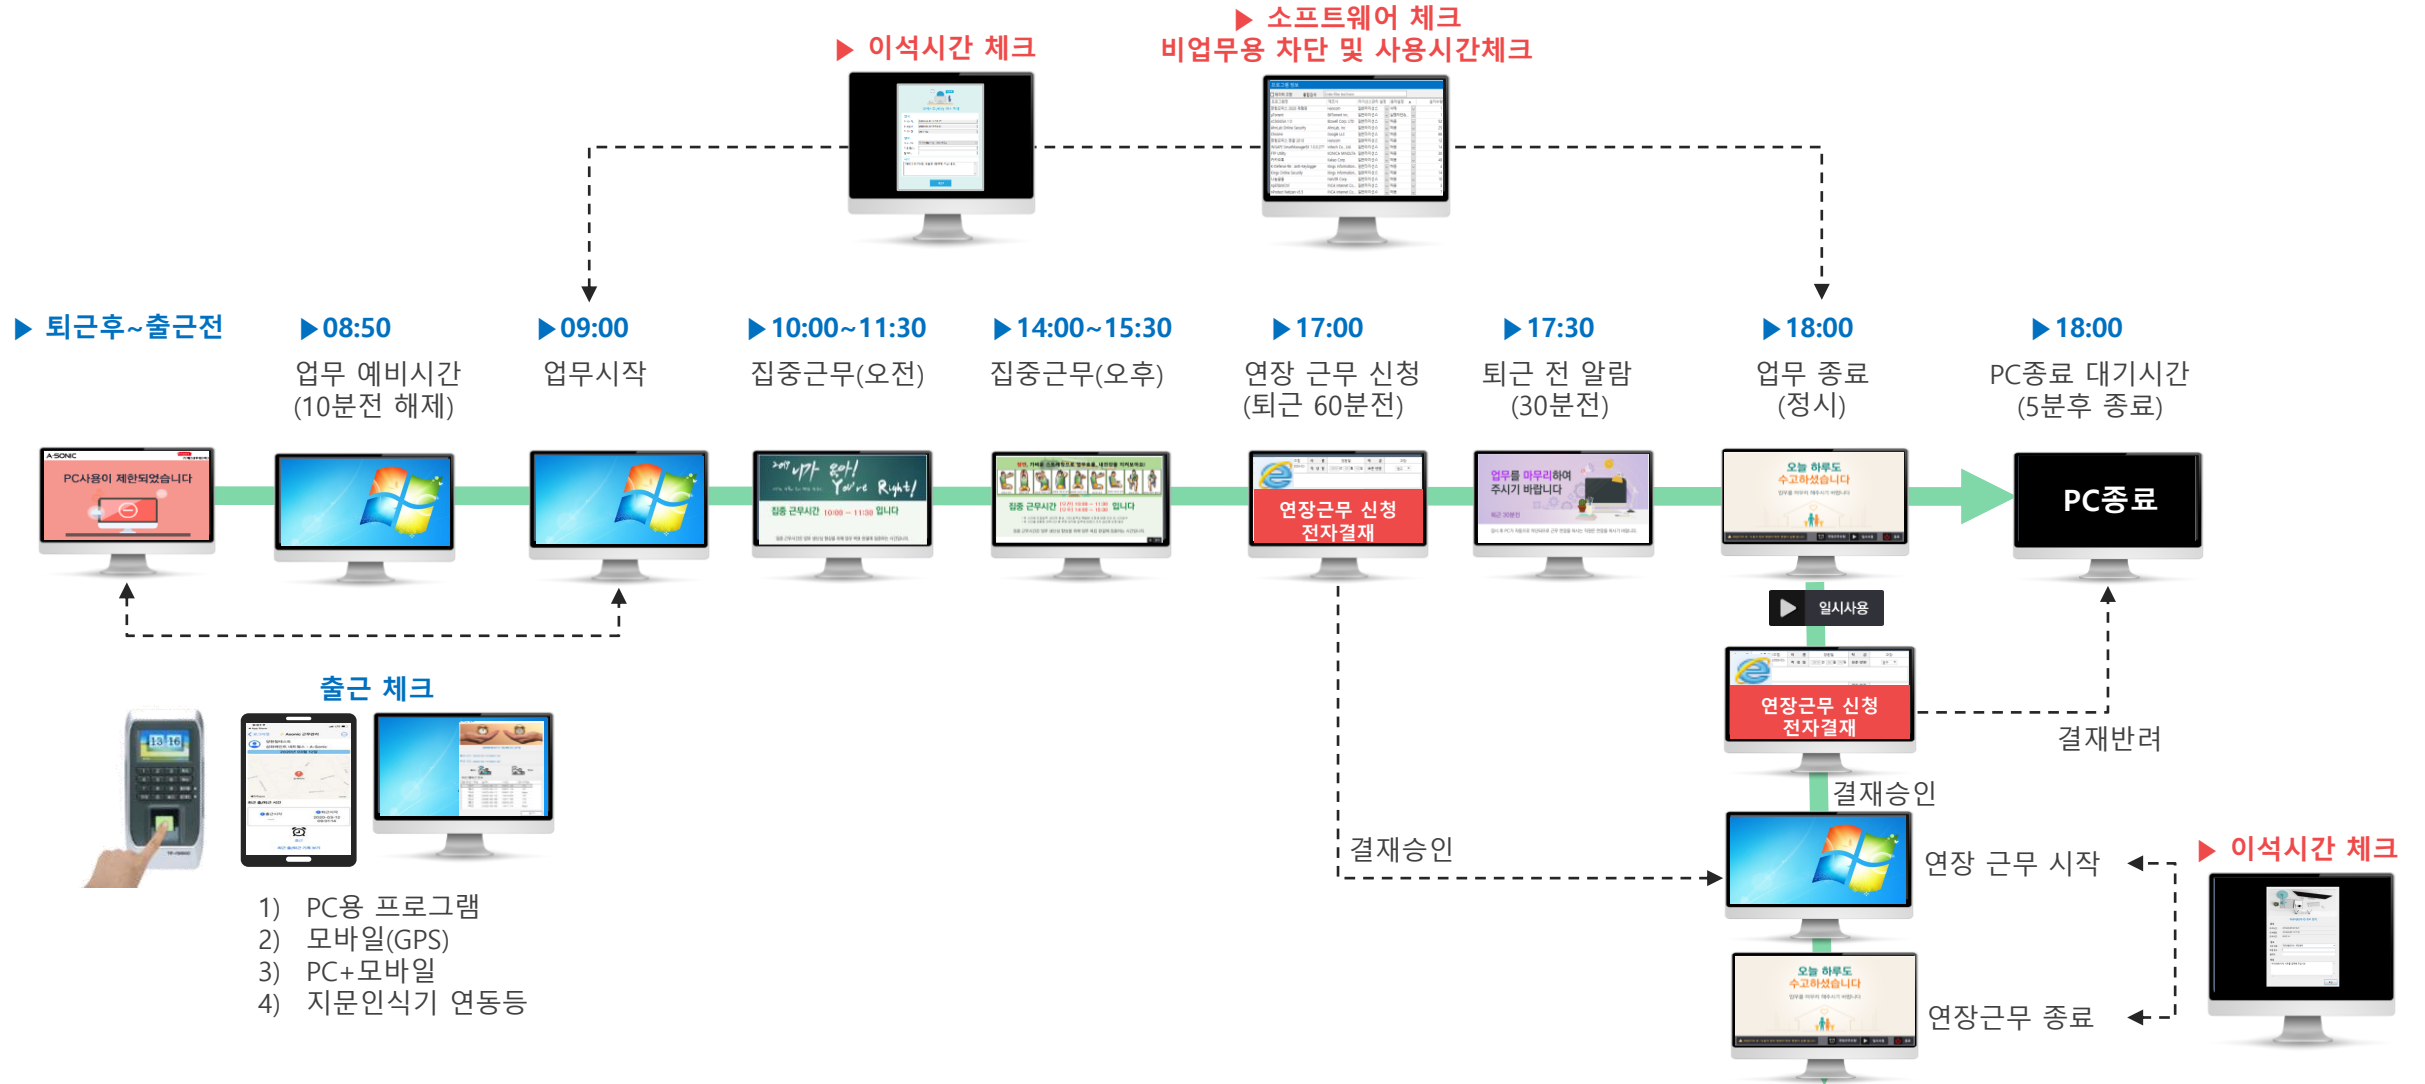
▶ 이석시간 체크

▶ 소프트웨어 체크
비업무용 차단 및 사용시간체크

▶ 퇴근후~출근전

▶ 08:50
업무 예비시간
(10분전 해제)

▶ 09:00
업무시작

▶ 10:00~11:30
집중근무(오전)

▶ 14:00~15:30
집중근무(오후)

▶ 17:00
연장 근무 신청
(퇴근 60분전)

▶ 17:30
퇴근 전 알람
(30분전)

▶ 18:00
업무 종료
(정시)

▶ 18:00
PC종료 대기시간
(5분후 종료)

PC사용이 제한되었습니다

집중 근무시간 10:00 ~ 11:30 입니다

집중 근무시간 14:00 ~ 15:30 입니다

연장근무 신청
전자결재

업무를 마무리하여
주시기 바랍니다

오늘 하루도
수고하셨습니다

PC종료

일시사용

연장근무 신청
전자결재

결재반려

결재승인

결재승인

연장 근무 시작

▶ 이석시간 체크

연장근무 종료

출근 체크

1) PC용 프로그램
2) 모바일(GPS)
3) PC+모바일
4) 지문인식기 연동등